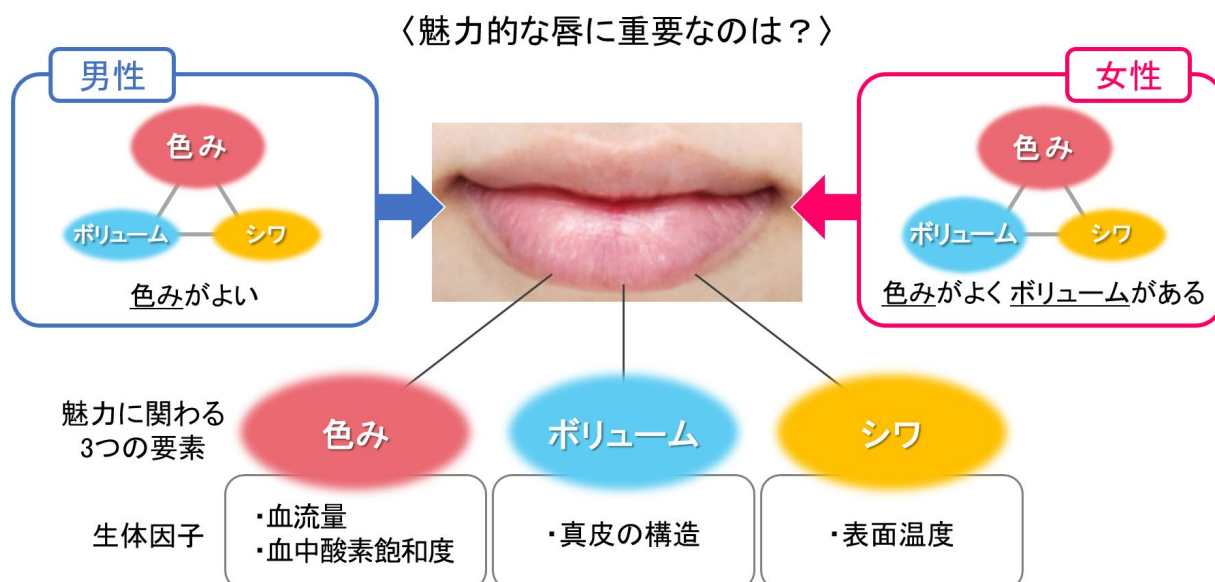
〈魅力的な唇に重要なのは？〉

男性

色み

ボリューム

シワ

色みがよい

女性

色み

ボリューム

シワ

色みがよく ボリュームがある

魅力に関わる 3つの要素

色み

ボリューム

シワ

生体因子

・血流量
・血中酸素飽和度

・真皮の構造

・表面温度